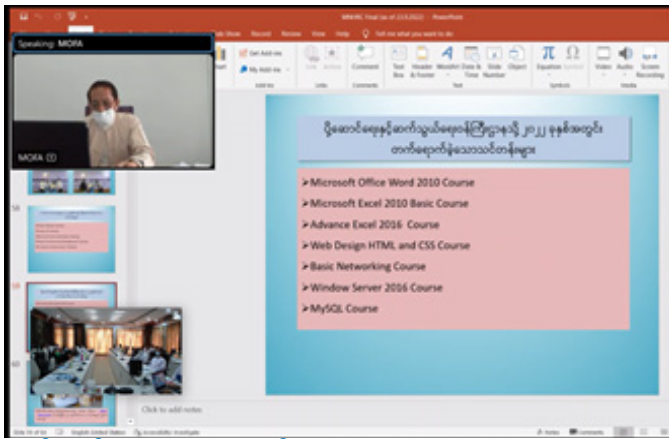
Speaking: MOFA

MOFA

Slide Show Record Review View Help Tell me what you want to do

Get Add-ins
My Add-ins
Add-ins
Links
Comment
Comments
Text Box
Header & Footer
WordArt
Date & Time
Slide Number
Object
Text
Equation
Symbol
Symbols
Video
Audio
Screen Recording
Media

ပို့ဆောင်ရေးနှင့်ဆက်သွယ်ရေးဝန်ကြီးဌာန၏ ၂၀၂၂ ခုနှစ်အတွင်း တက်ရောက်ခဲ့သောသင်တန်းများ

➢Microsoft Office Word 2010 Course
➢Microsoft Excel 2010 Basic Course
➢Advance Excel 2016 Course
➢Web Design HTML and CSS Course
➢Basic Networking Course
➢Window Server 2016 Course
➢MySQL Course

Click to add notes

Notes Comments